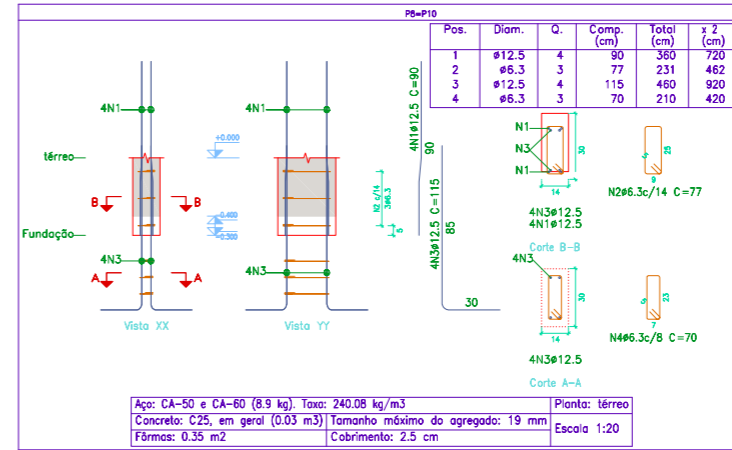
P8=P10

| Pos. | Diam. | Q. | Comp. (cm) | Total (cm) | x 2 (cm) |
|---|---|---|---|---|---|
| 1 | ø12.5 | 4 | 90 | 360 | 720 |
| 2 | ø6.3 | 3 | 77 | 231 | 462 |
| 3 | ø12.5 | 4 | 115 | 460 | 920 |
| 4 | ø6.3 | 3 | 70 | 210 | 420 |

4N1ø12.5 C=90
90

4N3ø12.5 C=115
85
30

4N1
4N1
+0.000
térreo
B B
-0.400
-0.300
Fundação
4N3
4N3
A A
Vista XX
Vista YY

N2 c/14
3ø6.3
5

N1
N3
N1
30
14
4N3ø12.5
4N1ø12.5
Corte B-B

25
9
N2ø6.3c/14 C=77

4N3
30
14
4N3ø12.5
Corte A-A

23
7
N4ø6.3c/8 C=70

Aço: CA-50 e CA-60 (8.9 kg). Taxa: 240.08 kg/m3
Concreto: C25, em geral (0.03 m3)
Tamanho máximo do agregado: 19 mm
Fôrmas: 0.35 m2
Cobrimento: 2.5 cm
Planta: térreo
Escala 1:20